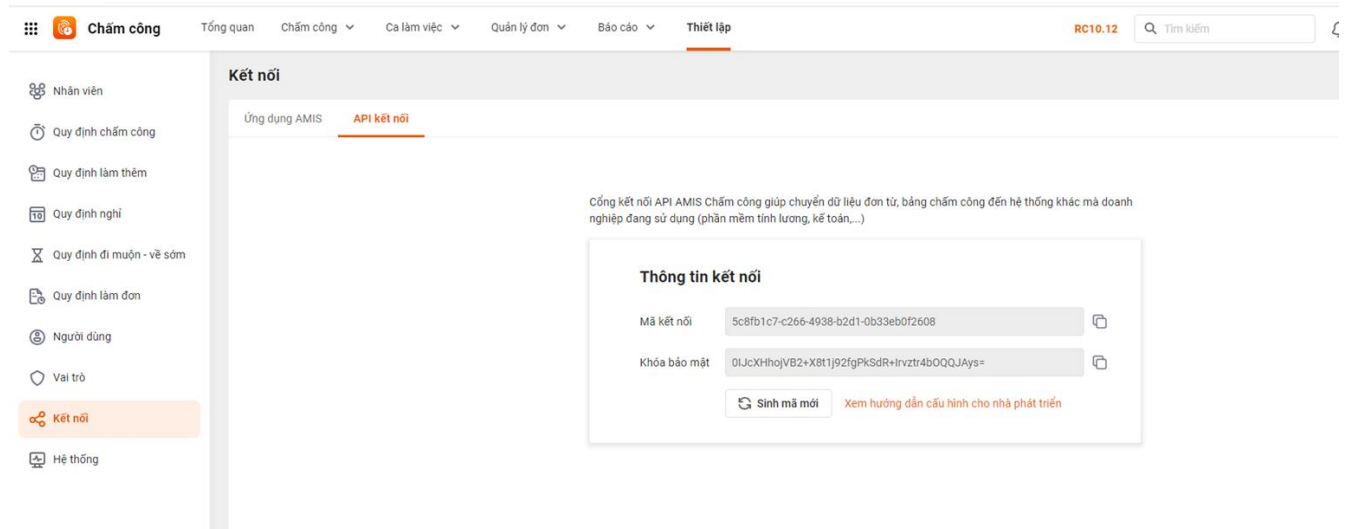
Chấm công
Tổng quan
Chấm công
Ca làm việc
Quản lý đơn
Báo cáo
Thiết lập
RC10.12
Tìm kiếm

Nhân viên
Quy định chấm công
Quy định làm thêm
Quy định nghỉ
Quy định đi muộn - về sớm
Quy định làm đơn
Người dùng
Vai trò
Kết nối
Hệ thống

Kết nối

Ứng dụng AMIS
API kết nối

Cổng kết nối API AMIS Chấm công giúp chuyển dữ liệu đơn từ, bảng chấm công đến hệ thống khác mà doanh nghiệp đang sử dụng (phần mềm tính lương, kế toán,...)

Thông tin kết nối

Mã kết nối 5c8fb1c7-c266-4938-b2d1-0b33eb0f2608

Khóa bảo mật 0IJcXHhojVB2+X8t1j92fgPkSdR+Irvztr4bOQQJAys=

Sinh mã mới
Xem hướng dẫn cấu hình cho nhà phát triển